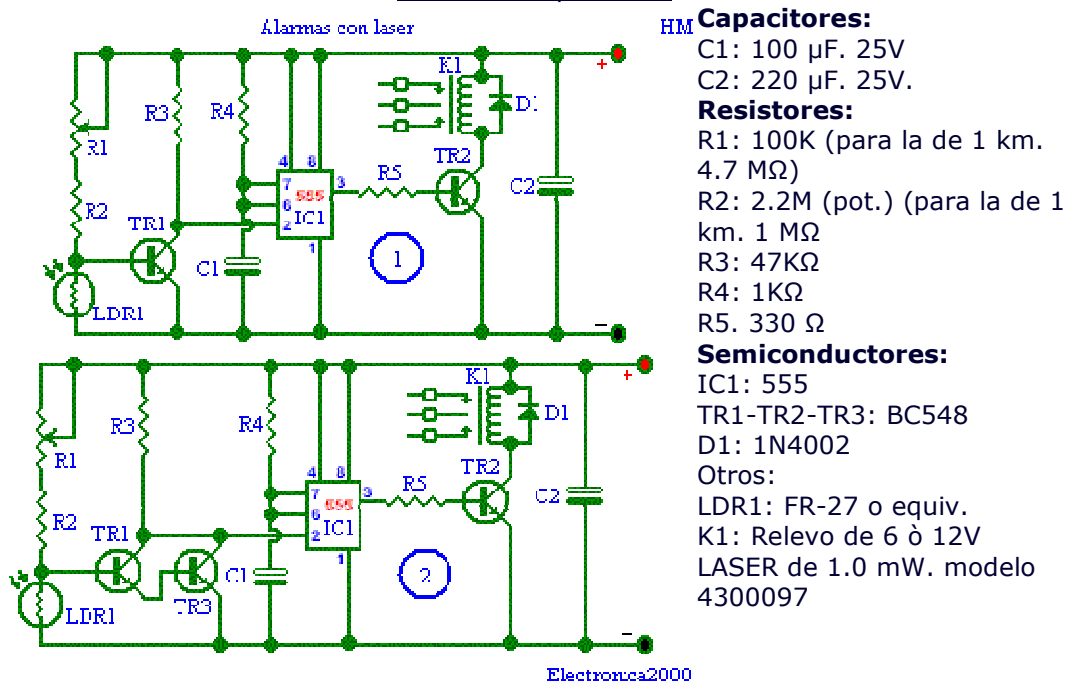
Alarmas con laser

HM

R3
R4
K1
D1
R1
4
8
7
555
6
IC1
2
3
R5
TR2
C2
R2
TR1
1
C1
1
LDR1
+
-

K1
D1
R3
R4
R1
4
8
7
555
6
IC1
2
3
R5
TR2
C2
R2
TR1
TR3
C1
1
2
LDR1
+
-

Electronca2000

**Capacitores:**
C1: 100 µF. 25V
C2: 220 µF. 25V.
**Resistores:**
R1: 100K (para la de 1 km. 4.7 MΩ)
R2: 2.2M (pot.) (para la de 1 km. 1 MΩ
R3: 47KΩ
R4: 1KΩ
R5. 330 Ω
**Semiconductores:**
IC1: 555
TR1-TR2-TR3: BC548
D1: 1N4002
Otros:
LDR1: FR-27 o equiv.
K1: Relevo de 6 ò 12V
LASER de 1.0 mW. modelo 4300097